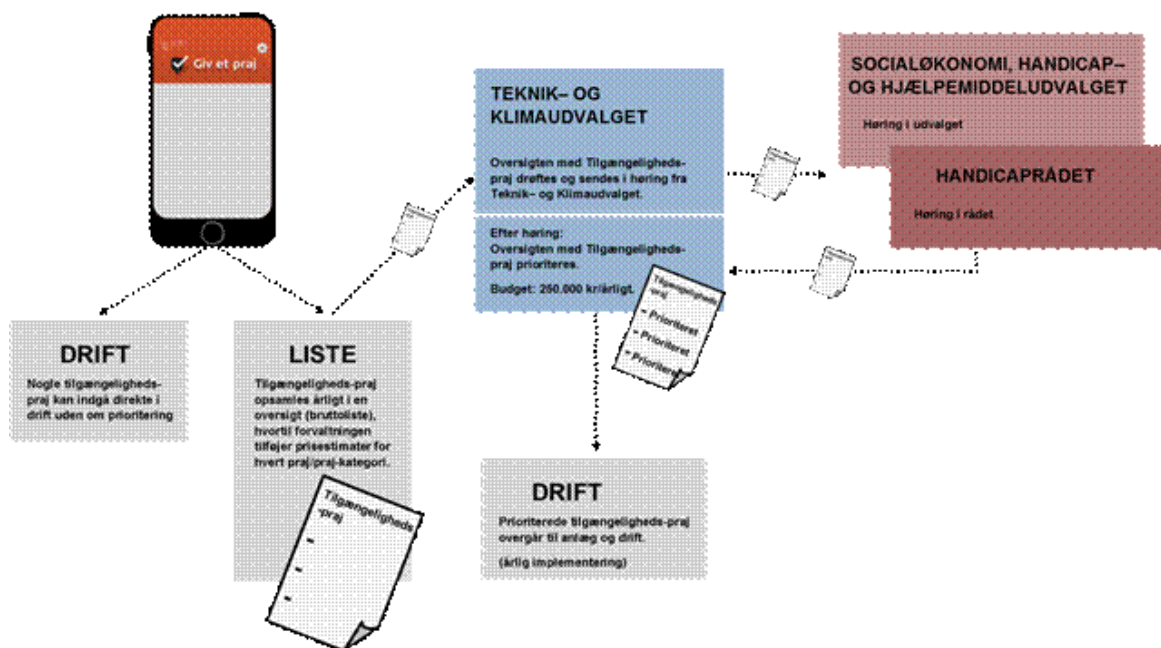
Giv et praj

DRIFT

Nogle tilgængeligheds-praj kan indgå direkte i drift uden om prioritering

LISTE

Tilgængeligheds-praj opsamles årligt i en oversigt (bruttoliste), hvortil forvaltningen tilføjer prisestimater for hvert praj/praj-kategori.

Tilgængeligheds -praj

-

-

-

TEKNIK– OG KLIMAUDVALGET

Oversigten med Tilgængeligheds-praj drøftes og sendes i høring fra Teknik– og Klimaudvalget.

Efter høring:
Oversigten med Tilgængeligheds-praj prioriteres.

Budget: 250.000 kr/årligt.

Tilgængeligheds -praj

- Prioriteret

- Prioriteret

- Prioriteret

DRIFT

Prioriterede tilgængeligheds-praj overgår til anlæg og drift.

(årlig implementering)

SOCIALØKONOMI, HANDICAP– OG HJÆLPEMIDDELUDVALGET

Høring i udvalget

HANDICAPRÅDET

Høring i rådet